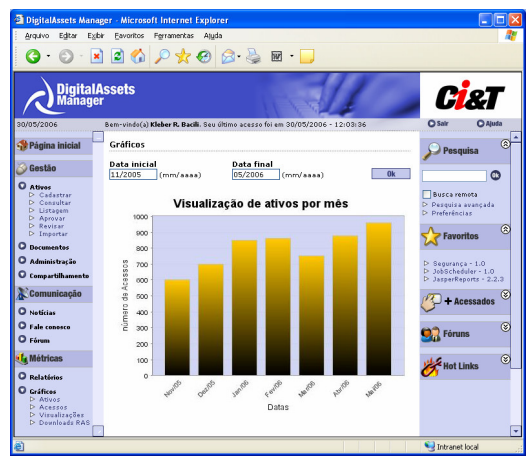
DigitalAssets Manager - Microsoft Internet Explorer

Arquivo Editar Exibir Favoritos Ferramentas Ajuda

DigitalAssets Manager

CI&T

30/05/2006 Bem-vindo(a) Kleber R. Bacili. Seu último acesso foi em 30/05/2006 - 12:03:36

Sair Ajuda

Página inicial

Gestão

Ativos
Cadastrar
Consultar
Listagem
Aprovar
Revisar
Importar

Documentos

Administração

Compartilhamento

Comunicação

Notícias

Fale conosco

Fórum

Métricas

Relatórios

Gráficos
Ativos
Acessos
Visualizações
Downloads RAS

Gráficos

Data inicial
11/2005 (mm/aaaa)

Data final
05/2006 (mm/aaaa)

Ok

Visualização de ativos por mês

| Datas | Número de Acessos |
|---|---|
| Nov/05 | |
| Dez/05 | |
| Jan/06 | |
| Fev/06 | |
| Mar/06 | |
| Abr/06 | |
| Mai/06 | |

1000 900 800 700 600 500 400 300 200 100 0

Pesquisa

Ok

Busca remota
Pesquisa avançada
Preferências

Favoritos

Segurança - 1.0
JobScheduler - 1.0
JasperReports - 2.2.3

+ Acessados

Fóruns

Hot Links

Intranet local